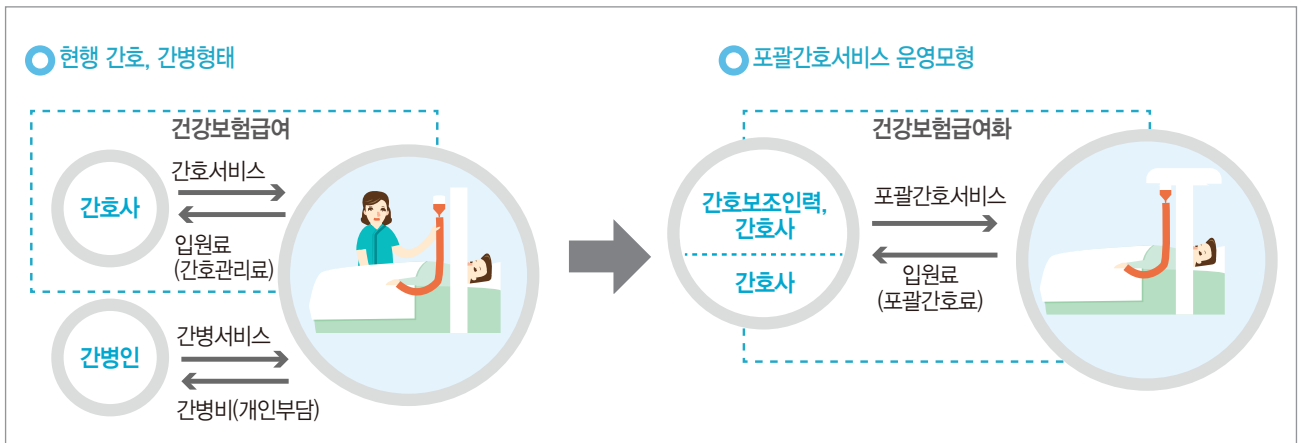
현행 간호, 간병형태

건강보험급여

간호사

간호서비스

입원료
(간호관리료)

간병인

간병서비스

간병비(개인부담)

포괄간호서비스 운영모형

건강보험급여화

간호보조인력,
간호사

간호사

포괄간호서비스

입원료
(포괄간호료)